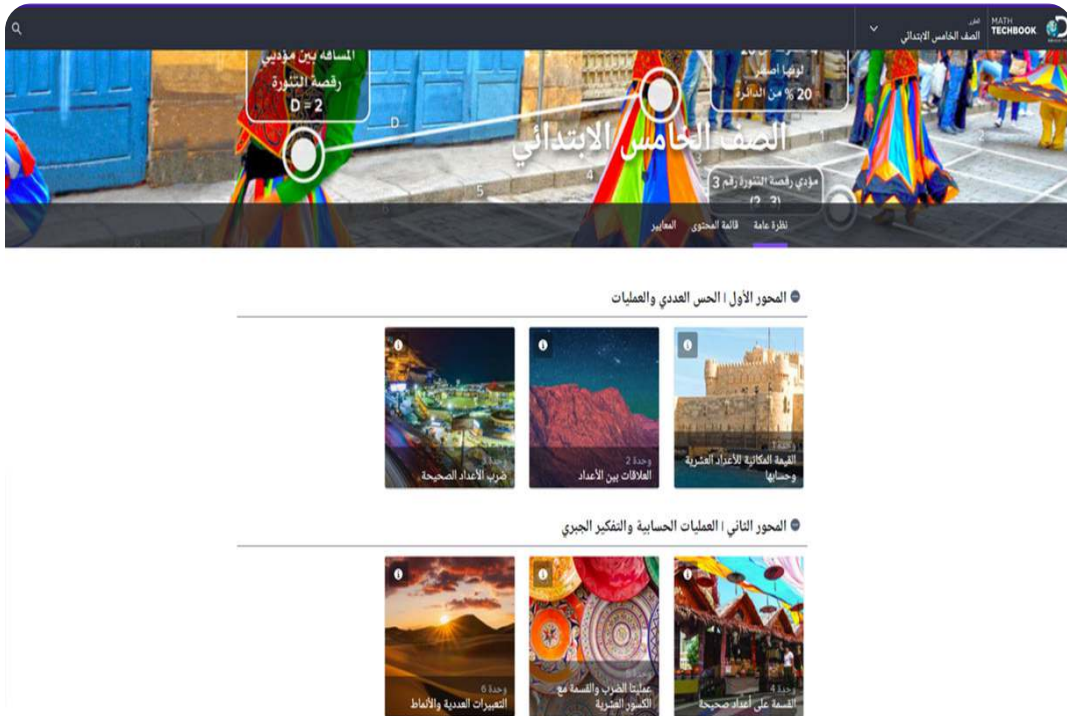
MATH TECHBOOK
الصف الخامس الابتدائي

المسافة بين مؤديي رقصة التنورة
D = 2

لونها أصفر
20 % من الدائرة

الصف الخامس الابتدائي

مؤدي رقصة التنورة رقم 3
(2، 3)

D
5
4
3

نظرة عامة   قائمة المحتوى   المعايير

المحور الأول | الحس العددي والعمليات

وحدة 1
القيمة المكانية للأعداد العشرية وحسابها

وحدة 2
العلاقات بين الأعداد

وحدة 3
ضرب الأعداد الصحيحة

المحور الثاني | العمليات الحسابية والتفكير الجبري

وحدة 4
القسمة على أعداد صحيحة

وحدة 5
عمليتا الضرب والقسمة مع الكسور العشرية

وحدة 6
التعبيرات العددية والأنماط